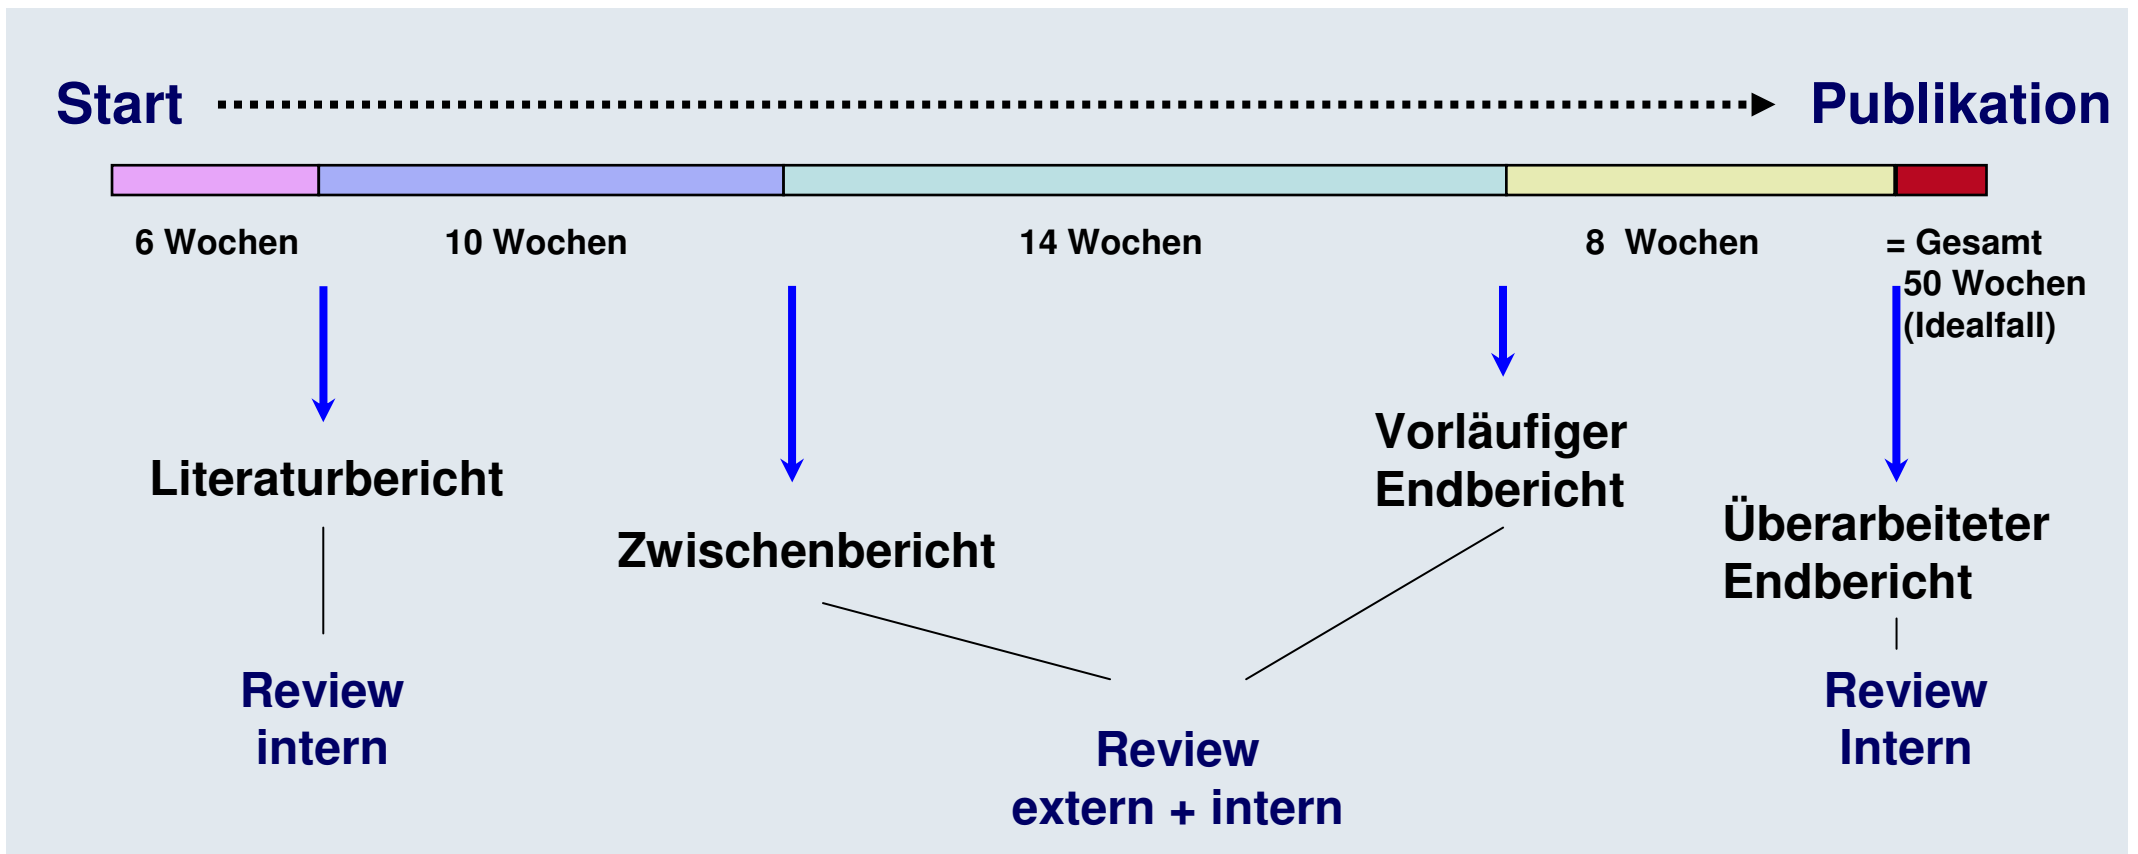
Start Publikation

6 Wochen 10 Wochen 14 Wochen 8 Wochen = Gesamt 50 Wochen (Idealfall)

Literaturbericht

Zwischenbericht

Vorläufiger Endbericht

Überarbeiteter Endbericht

Review intern

Review extern + intern

Review Intern